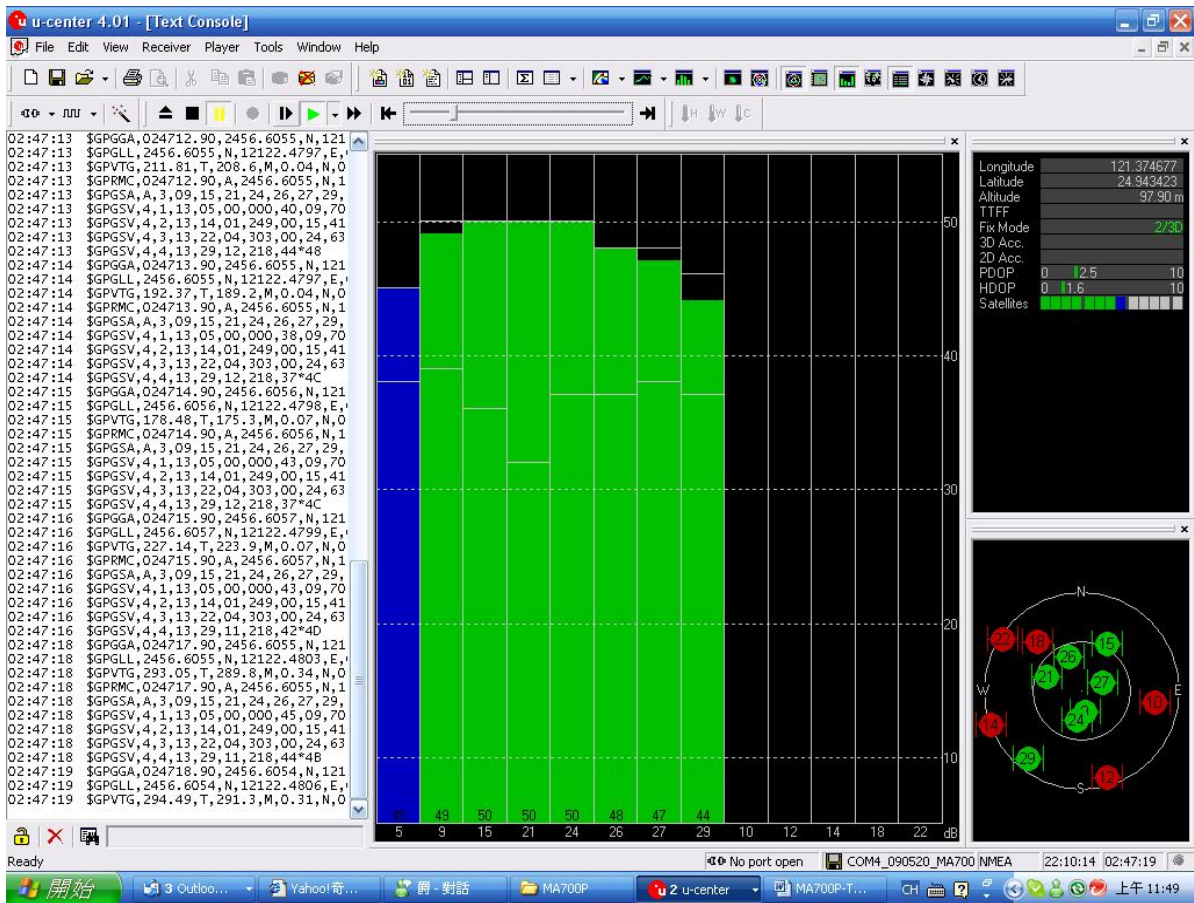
u-center 4.01 - [Text Console]

File Edit View Receiver Player Tools Window Help

02:47:13 $GPGGA,024712.90,2456.6055,N,121
02:47:13 $GPGLL,2456.6055,N,12122.4797,E,
02:47:13 $GPVTG,211.81,T,208.6,M,0.04,N,0
02:47:13 $GPRMC,024712.90,A,2456.6055,N,1
02:47:13 $GPGSA,A,3,09,15,21,24,26,27,29,
02:47:13 $GPGSV,4,1,13,05,00,000,40,09,70
02:47:13 $GPGSV,4,2,13,14,01,249,00,15,41
02:47:13 $GPGSV,4,3,13,22,04,303,00,24,63
02:47:13 $GPGSV,4,4,13,29,12,218,44*48
02:47:14 $GPGGA,024713.90,2456.6055,N,121
02:47:14 $GPGLL,2456.6055,N,12122.4797,E,
02:47:14 $GPVTG,192.37,T,189.2,M,0.04,N,0
02:47:14 $GPRMC,024713.90,A,2456.6055,N,1
02:47:14 $GPGSA,A,3,09,15,21,24,26,27,29,
02:47:14 $GPGSV,4,1,13,05,00,000,38,09,70
02:47:14 $GPGSV,4,2,13,14,01,249,00,15,41
02:47:14 $GPGSV,4,3,13,22,04,303,00,24,63
02:47:14 $GPGSV,4,4,13,29,12,218,37*4C
02:47:15 $GPGGA,024714.90,2456.6056,N,121
02:47:15 $GPGLL,2456.6056,N,12122.4798,E,
02:47:15 $GPVTG,178.48,T,175.3,M,0.07,N,0
02:47:15 $GPRMC,024714.90,A,2456.6056,N,1
02:47:15 $GPGSA,A,3,09,15,21,24,26,27,29,
02:47:15 $GPGSV,4,1,13,05,00,000,43,09,70
02:47:15 $GPGSV,4,2,13,14,01,249,00,15,41
02:47:15 $GPGSV,4,3,13,22,04,303,00,24,63
02:47:15 $GPGSV,4,4,13,29,12,218,37*4C
02:47:16 $GPGGA,024715.90,2456.6057,N,121
02:47:16 $GPGLL,2456.6057,N,12122.4799,E,
02:47:16 $GPVTG,227.14,T,223.9,M,0.07,N,0
02:47:16 $GPRMC,024715.90,A,2456.6057,N,1
02:47:16 $GPGSA,A,3,09,15,21,24,26,27,29,
02:47:16 $GPGSV,4,1,13,05,00,000,43,09,70
02:47:16 $GPGSV,4,2,13,14,01,249,00,15,41
02:47:16 $GPGSV,4,3,13,22,04,303,00,24,63
02:47:16 $GPGSV,4,4,13,29,11,218,42*4D
02:47:18 $GPGGA,024717.90,2456.6055,N,121
02:47:18 $GPGLL,2456.6055,N,12122.4803,E,
02:47:18 $GPVTG,293.05,T,289.8,M,0.34,N,0
02:47:18 $GPRMC,024717.90,A,2456.6055,N,1
02:47:18 $GPGSA,A,3,09,15,21,24,26,27,29,
02:47:18 $GPGSV,4,1,13,05,00,000,45,09,70
02:47:18 $GPGSV,4,2,13,14,01,249,00,15,41
02:47:18 $GPGSV,4,3,13,22,04,303,00,24,63
02:47:18 $GPGSV,4,4,13,29,11,218,44*4B
02:47:19 $GPGGA,024718.90,2456.6054,N,121
02:47:19 $GPGLL,2456.6054,N,12122.4806,E,
02:47:19 $GPVTG,294.49,T,291.3,M,0.31,N,0

50
40
30
20
10
45 49 50 50 50 48 47 44
5 9 15 21 24 26 27 29 10 12 14 18 22 dB

Longitude 121.374677
Latitude 24.943423
Altitude 97.90 m
TTFF
Fix Mode 2/3D
3D Acc.
2D Acc.
PDOP 0 2.5 10
HDOP 0 1.6 10
Satellites

N
W
E
S
22 18 15 26 21 27 10 14 3 24 29 12

Ready
No port open COM4_090520_MA700 NMEA 22:10:14 02:47:19

開始 3 Outloo... Yahoo!奇... 爵 - 對話 MA700P 2 u-center MA700P-T... CH 上午 11:49